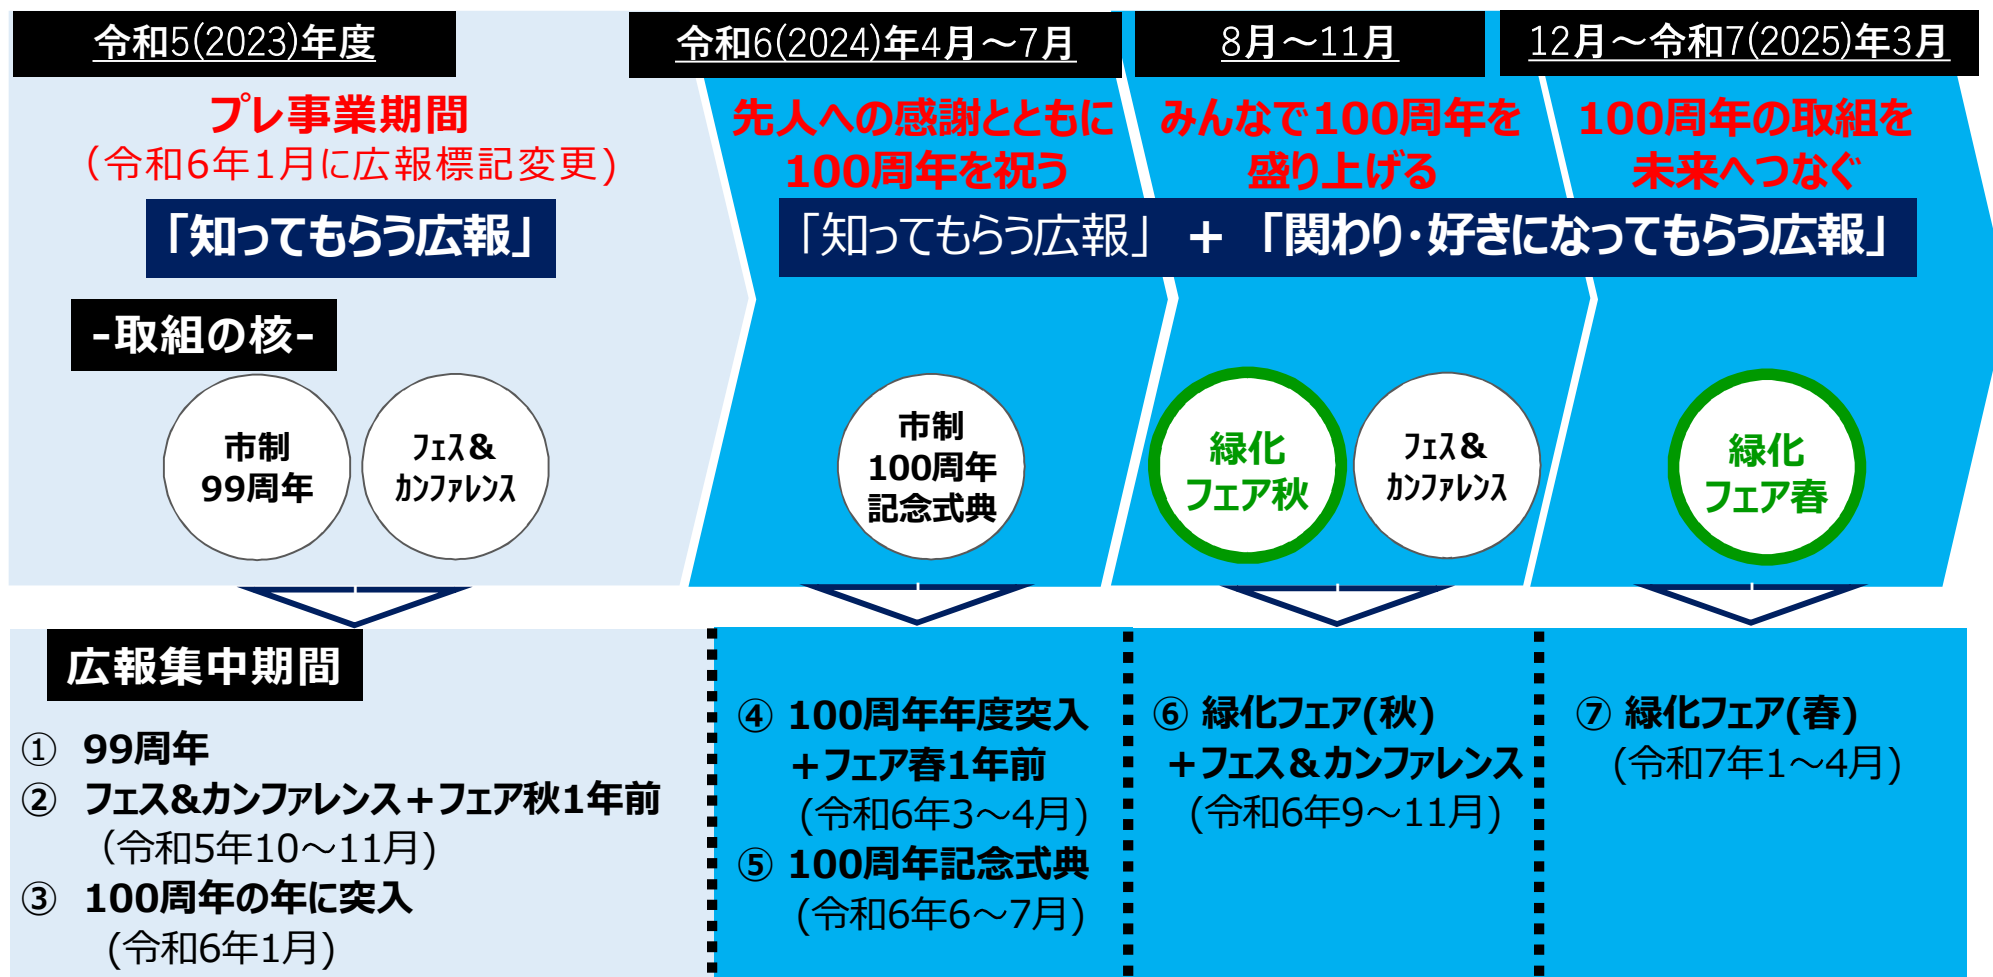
令和5(2023)年度

プレ事業期間
(令和6年1月に広報標記変更)

「知ってもらう広報」

-取組の核-

市制
99周年

フェス&
カンファレンス

令和6(2024)年4月～7月

先人への感謝とともに
100周年を祝う

8月～11月

みんなで100周年を
盛り上げる

12月～令和7(2025)年3月

100周年の取組を
未来へつなぐ

「知ってもらう広報」 + 「関わり・好きになってもらう広報」

市制
100周年
記念式典

緑化
フェア秋

フェス&
カンファレンス

緑化
フェア春

広報集中期間

① 99周年
② フェス&カンファレンス+フェア秋1年前
(令和5年10～11月)
③ 100周年の年に突入
(令和6年1月)

④ 100周年年度突入
+フェア春1年前
(令和6年3～4月)
⑤ 100周年記念式典
(令和6年6～7月)

⑥ 緑化フェア(秋)
+フェス&カンファレンス
(令和6年9～11月)

⑦ 緑化フェア(春)
(令和7年1～4月)